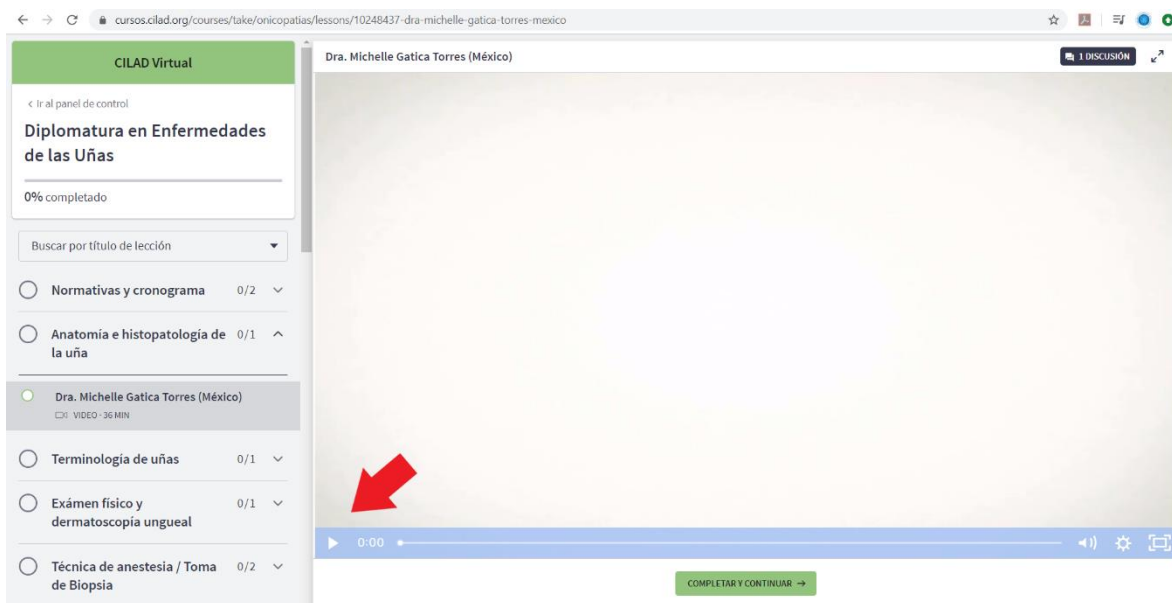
cursos.cilad.org/courses/take/onicopatias/lessons/10248437-dra-michelle-gatica-torres-mexico

CILAD Virtual

< Ir al panel de control

Diplomatura en Enfermedades de las Uñas

0% completado

Buscar por título de lección

Normativas y cronograma 0/2

Anatomía e histopatología de la uña 0/1

Dra. Michelle Gatica Torres (México)
VIDEO - 36 MIN

Terminología de uñas 0/1

Exámen físico y dermatoscopía ungueal 0/1

Técnica de anestesia / Toma de Biopsia 0/2

Dra. Michelle Gatica Torres (México)

1 DISCUSIÓN

0:00

COMPLETAR Y CONTINUAR →